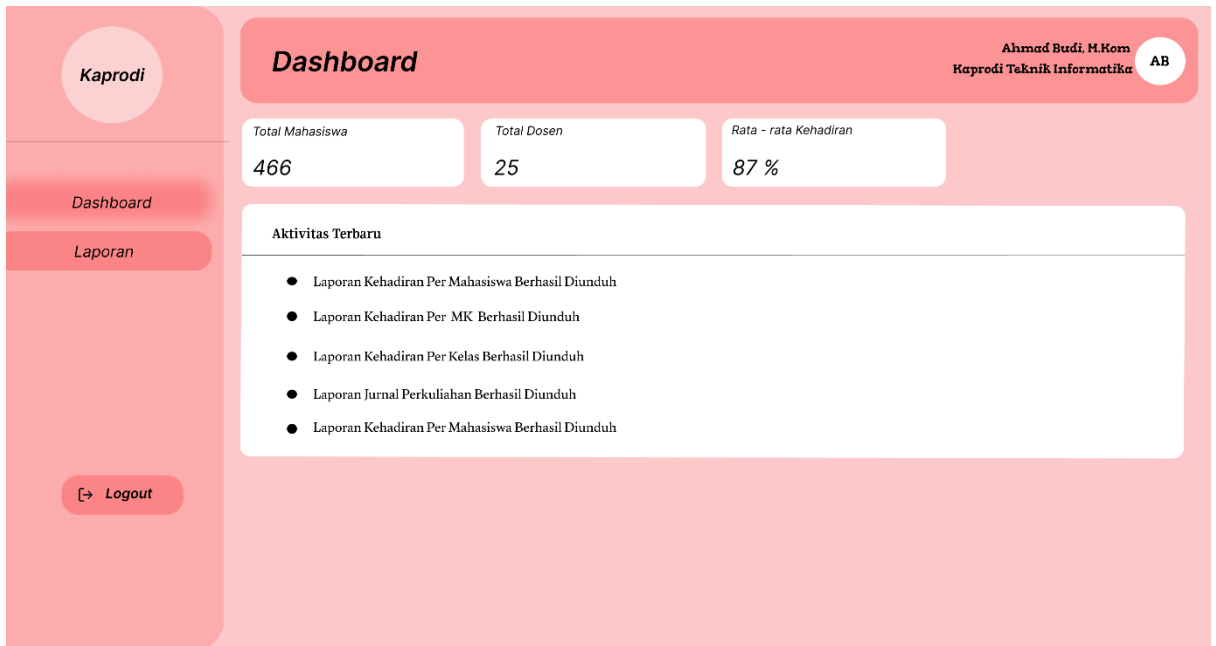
Kaprodi

Dashboard

Laporan

Logout

Dashboard

Ahmad Budi, M.Kom
Kaprodi Teknik Informatika

AB

Total Mahasiswa
466

Total Dosen
25

Rata - rata Kehadiran
87 %

Aktivitas Terbaru

- Laporan Kehadiran Per Mahasiswa Berhasil Diunduh
- Laporan Kehadiran Per MK Berhasil Diunduh
- Laporan Kehadiran Per Kelas Berhasil Diunduh
- Laporan Jurnal Perkuliahan Berhasil Diunduh
- Laporan Kehadiran Per Mahasiswa Berhasil Diunduh